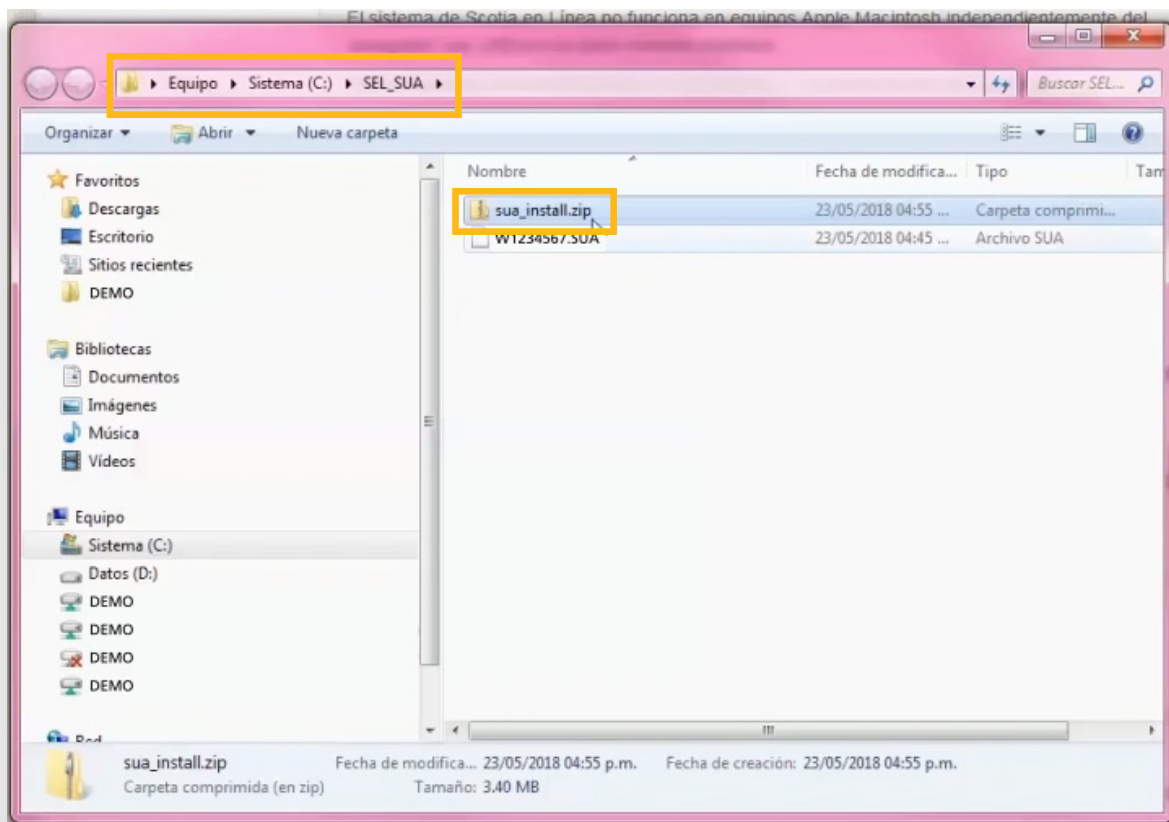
El sistema de Scotia en Línea no funciona en equipos Apple Macintosh independientemente del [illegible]

Equipo ▸ Sistema (C:) ▸ SEL_SUA ▸

Buscar SEL...

Organizar ▾ Abrir ▾ Nueva carpeta

Favoritos
Descargas
Escritorio
Sitios recientes
DEMO

Bibliotecas
Documentos
Imágenes
Música
Vídeos

Equipo
Sistema (C:)
Datos (D:)
DEMO
DEMO
DEMO
DEMO

Red

| Nombre | Fecha de modifica... | Tipo | Tam |
|---|---|---|---|
| sua_install.zip | 23/05/2018 04:55 ... | Carpeta comprimi... | |
| W1234567.SUA | 23/05/2018 04:45 ... | Archivo SUA | |

sua_install.zip Fecha de modifica... 23/05/2018 04:55 p.m. Fecha de creación: 23/05/2018 04:55 p.m.
Carpeta comprimida (en zip) Tamaño: 3.40 MB